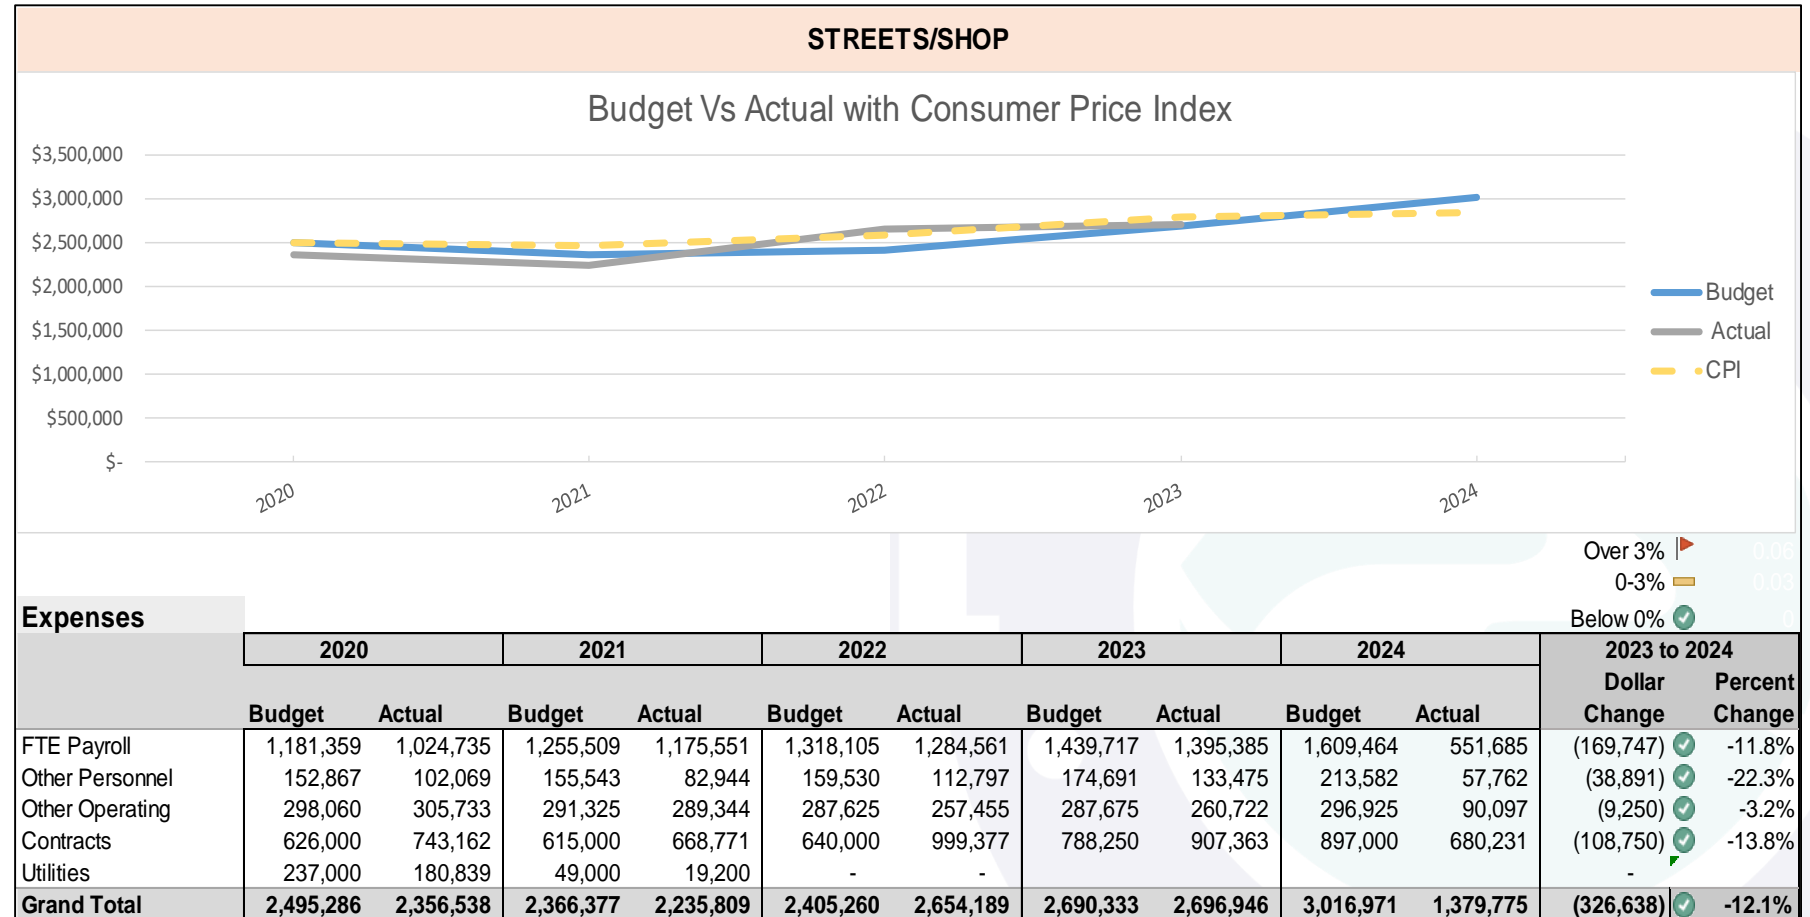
STREETS/SHOP

Budget Vs Actual with Consumer Price Index

$3,500,000
$3,000,000
$2,500,000
$2,000,000
$1,500,000
$1,000,000
$500,000
$-

2020 2021 2022 2023 2024

Budget
Actual
CPI

Over 3%
0-3%
Below 0%

Expenses

| | 2020 | | 2021 | | 2022 | | 2023 | | 2024 | | 2023 to 2024 | |
|---|---|---|---|---|---|---|---|---|---|---|---|---|
| | Budget | Actual | Budget | Actual | Budget | Actual | Budget | Actual | Budget | Actual | Dollar Change | Percent Change |
| FTE Payroll | 1,181,359 | 1,024,735 | 1,255,509 | 1,175,551 | 1,318,105 | 1,284,561 | 1,439,717 | 1,395,385 | 1,609,464 | 551,685 | (169,747) | -11.8% |
| Other Personnel | 152,867 | 102,069 | 155,543 | 82,944 | 159,530 | 112,797 | 174,691 | 133,475 | 213,582 | 57,762 | (38,891) | -22.3% |
| Other Operating | 298,060 | 305,733 | 291,325 | 289,344 | 287,625 | 257,455 | 287,675 | 260,722 | 296,925 | 90,097 | (9,250) | -3.2% |
| Contracts | 626,000 | 743,162 | 615,000 | 668,771 | 640,000 | 999,377 | 788,250 | 907,363 | 897,000 | 680,231 | (108,750) | -13.8% |
| Utilities | 237,000 | 180,839 | 49,000 | 19,200 | - | - | | | | | - | |
| Grand Total | 2,495,286 | 2,356,538 | 2,366,377 | 2,235,809 | 2,405,260 | 2,654,189 | 2,690,333 | 2,696,946 | 3,016,971 | 1,379,775 | (326,638) | -12.1% |